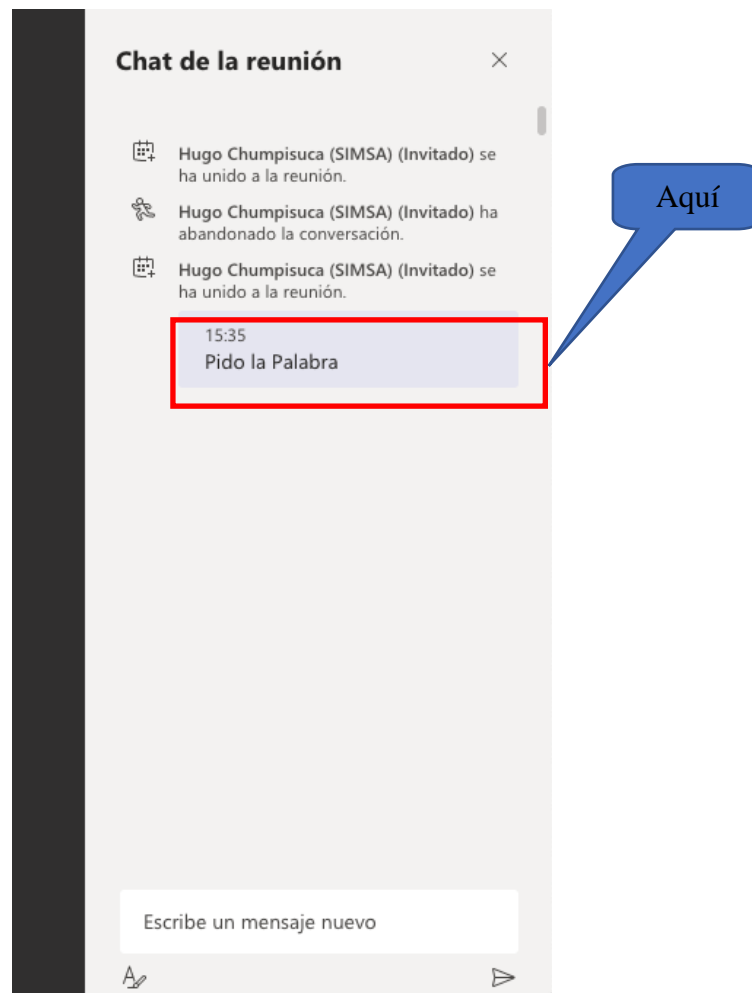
Chat de la reunión

Hugo Chumpisuca (SIMSA) (Invitado) se ha unido a la reunión.

Hugo Chumpisuca (SIMSA) (Invitado) ha abandonado la conversación.

Hugo Chumpisuca (SIMSA) (Invitado) se ha unido a la reunión.

15:35
Pido la Palabra

Aquí

Escribe un mensaje nuevo